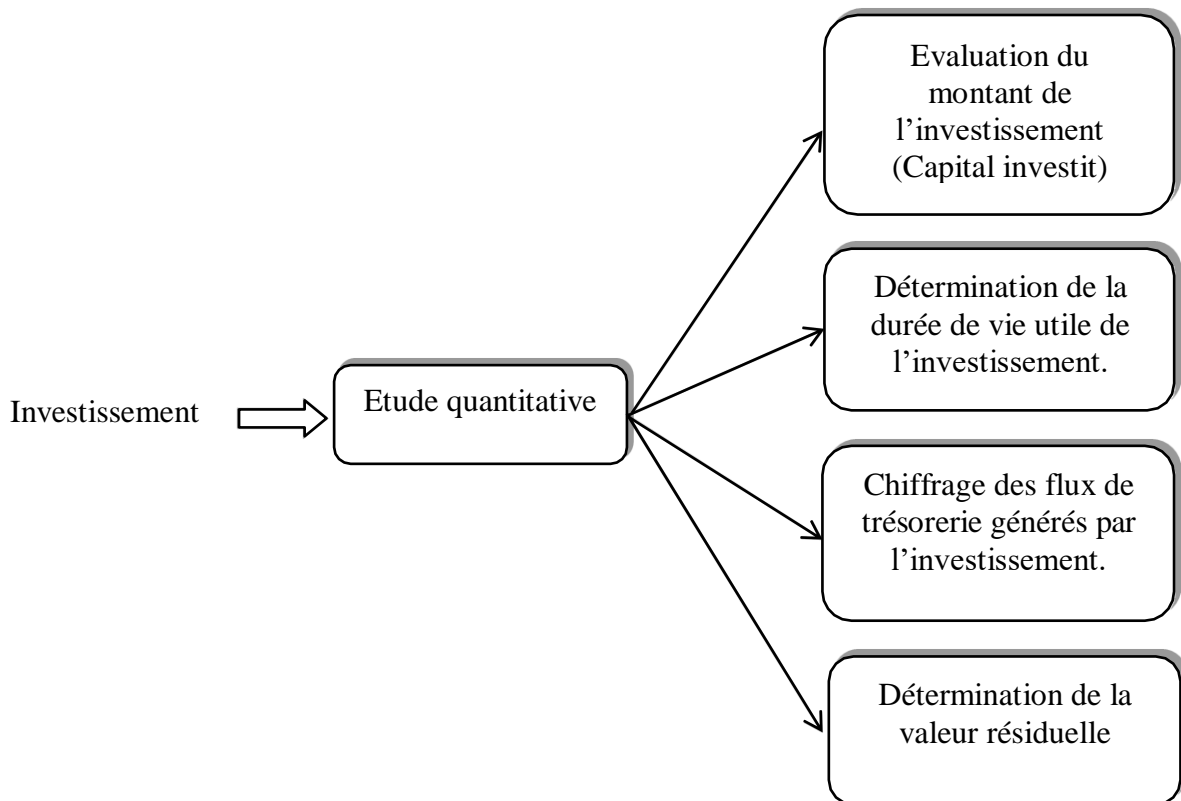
Investissement

Etude quantitative

Evaluation du montant de l’investissement (Capital investit)

Détermination de la durée de vie utile de l’investissement.

Chiffrage des flux de trésorerie générés par l’investissement.

Détermination de la valeur résiduelle